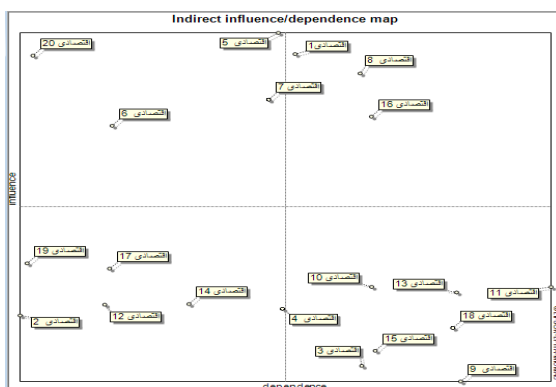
Indirect influence/dependence map

Influence

اقتصادي 20
اقتصادي 5
اقتصادي1
اقتصادي 8
اقتصادي 7
اقتصادي 16
اقتصادي 6
اقتصادي 19
اقتصادي 17
اقتصادي 10
اقتصادي 13
اقتصادي 11
اقتصادي 14
اقتصادي 12
اقتصادي 18
اقتصادي 2
اقتصادي 4
اقتصادي 15
اقتصادي 3
اقتصادي 9

dependence